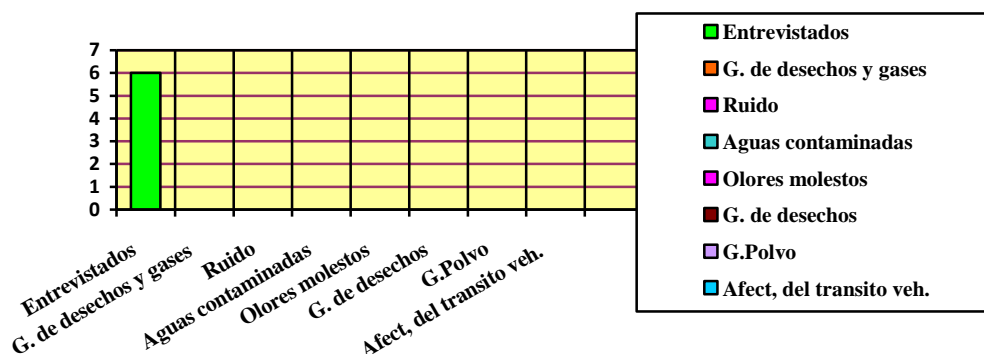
7
6
5
4
3
2
1
0

Entrevistados
G. de desechos y gases
Ruido
Aguas contaminadas
Olores molestos
G. de desechos
G.Polvo
Afect, del transito veh.

Entrevistados
G. de desechos y gases
Ruido
Aguas contaminadas
Olores molestos
G. de desechos
G.Polvo
Afect, del transito veh.